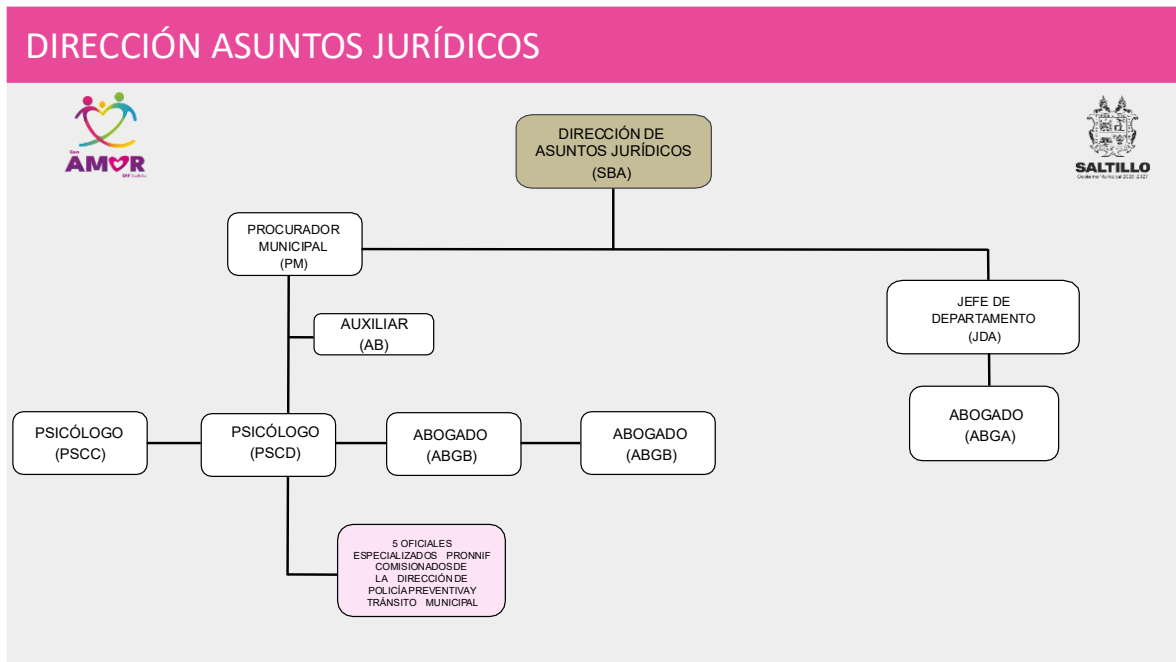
DIRECCIÓN ASUNTOS JURÍDICOS

Con AMOR DIF Saltillo

SALTILLO
Gobierno Municipal 2025-2027

DIRECCIÓN DE ASUNTOS JURÍDICOS (SBA)

PROCURADOR MUNICIPAL (PM)

JEFE DE DEPARTAMENTO (JDA)

AUXILIAR (AB)

ABOGADO (ABGA)

PSICÓLOGO (PSCC)

PSICÓLOGO (PSCD)

ABOGADO (ABGB)

ABOGADO (ABGB)

5 OFICIALES ESPECIALIZADOS PRONNIF COMISIONADOS DE LA DIRECCIÓN DE POLICÍA PREVENTIVA Y TRÁNSITO MUNICIPAL